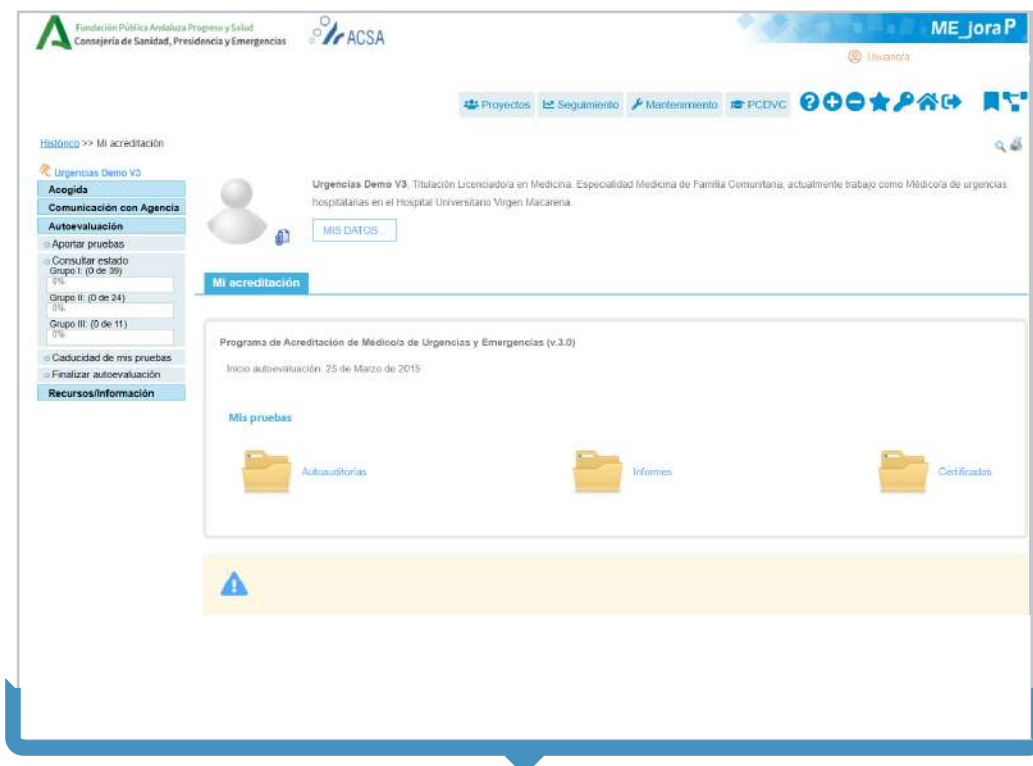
Fundación Pública Andaluza Progreso y Salud
Consejería de Sanidad, Presidencia y Emergencias

ACSA

ME_jora P

Usuario/a

Proyectos Seguimiento Mantenimiento PCDVC

Histórico >> Mi acreditación

Urgencias Demo V3
Acogida
Comunicación con Agencia
Autoevaluación
Aportar pruebas
Consultar estado
Grupo I: (0 de 39)
0%
Grupo II: (0 de 24)
0%
Grupo III: (0 de 11)
0%
Caducidad de mis pruebas
Finalizar autoevaluación
Recursos/Información

Urgencias Demo V3, Titulación Licenciado/a en Medicina. Especialidad Medicina de Familia Comunitaria, actualmente trabajo como Médico/a de urgencias hospitalarias en el Hospital Universitario Virgen Macarena.

MIS DATOS

Mi acreditación

Programa de Acreditación de Médico/a de Urgencias y Emergencias (v.3.0)

Inicio autoevaluación: 25 de Marzo de 2015

Mis pruebas

Autoauditorías

Informes

Certificados